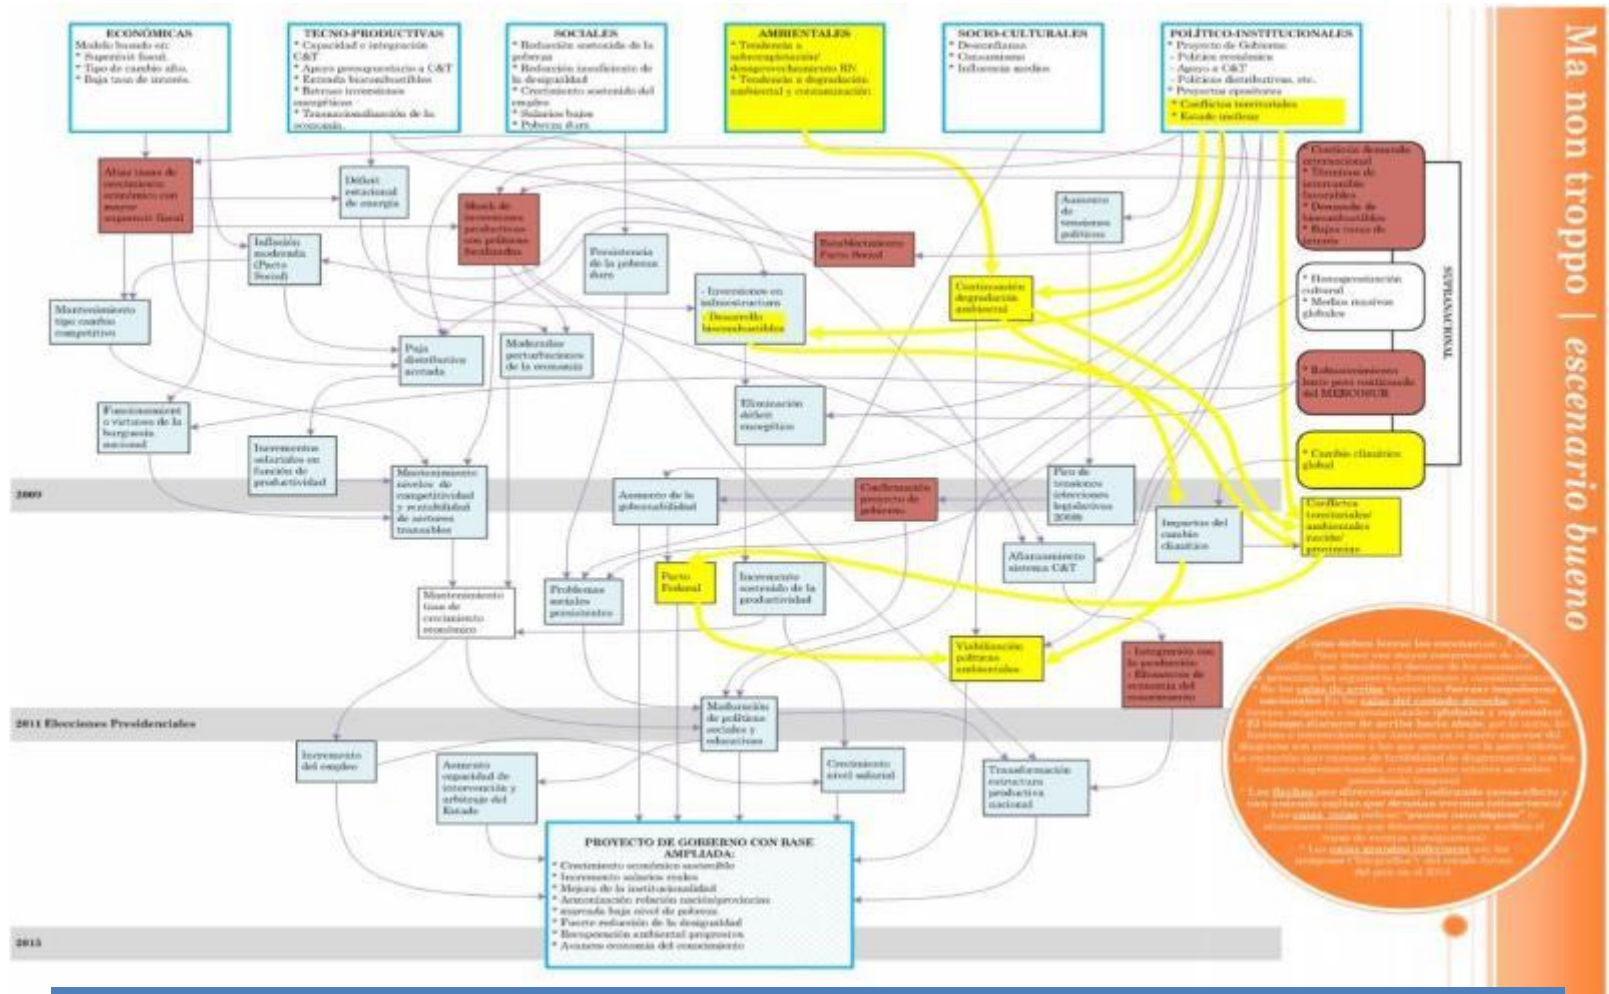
ECONÓMICAS
Modelo basado en:
* Superávit fiscal.
* Tipo de cambio alto.
* Baja tasa de interés.

TECNO-PRODUCTIVAS
* Capacidad e integración C&T
* Apoyo gubernamental a C&T
* Extrema biocombustibles
* Retraso inversiones energéticas
* Transnacionalización de la economía.

SOCIALES
* Reducción sostenida de la pobreza
* Reducción insuficiente de la desigualdad
* Crecimiento sostenido del empleo
* Salarios bajos
* Pobreza dura

AMBIENTALES
* Tendencia a sobreexplotación/ desaprovechamiento RN
* Tendencia a degradación ambiental y contaminación

SOCIO-CULTURALES
* Desconfianza
* Consumismo
* Influencia medios

POLÍTICO-INSTITUCIONALES
* Proyecto de Gobierno
- Política económica
- Apoyo a C&T
- Políticas distributivas, etc.
* Proyectos opositores
* Conflictos territoriales
* Estado inefizaz

Altas tasas de crecimiento económico con mayor superávit fiscal

Déficit estacional de energía

Shock de inversiones productivas con políticas focalizadas

Inflación moderada (Pacto Social)

Persistencia de la pobreza dura

Restablecimiento Pacto Social

Aumento de tensiones políticas

* Continúa demanda internacional
* Términos de intercambio favorables
* Demanda de biocombustibles
* Baja tasas de interés

Mantenimiento tipo cambio competitivo

- Inversiones en infraestructura
- Desarrollo biocombustibles

Continuación degradación ambiental

* Homogeneización cultural
* Medios masivos globales

SUPRANACIONAL

Baja distribución acotada

Moderadas perturbaciones de la economía

Robustecimiento lento pero continuado del MERCOSUR

Funcionamiento virtuoso de la burguesía nacional

Eliminación déficit energético

Incrementos salariales en función de productividad

* Cambio climático global

2009

Mantenimiento niveles de competitividad y rentabilidad de sectores transables

Aumento de la gobernabilidad

Confirmación proyecto de gobierno

Pico de tensiones (elecciones legislativas 2009)

Impactos del cambio climático

Conflictos territoriales/ ambientales nación/ provincias

Afianzamiento sistema C&T

Mantenimiento tasa de crecimiento económico

Problemas sociales persistentes

Pacto Federal

Incremento sostenido de la productividad

Visibilización políticas ambientales

- Integración con la producción
- Elementos de economía del conocimiento

2011 Elecciones Presidenciales

Maduración de políticas sociales y educativas

Incremento del empleo

Aumento capacidad de intervención y arbitraje del Estado

Crecimiento nivel salarial

Transformación estructura productiva nacional

PROYECTO DE GOBIERNO CON BASE AMPLIADA:
* Crecimiento económico sostenible
* Incremento salarios reales
* Mejora de la institucionalidad
* Armonización relación nación/provincias
* marcada baja nivel de pobreza
* Fuerte reducción de la desigualdad
* Recuperación ambiental progresiva
* Avances economía del conocimiento

2015

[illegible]

Ma non troppo | escenario bueno